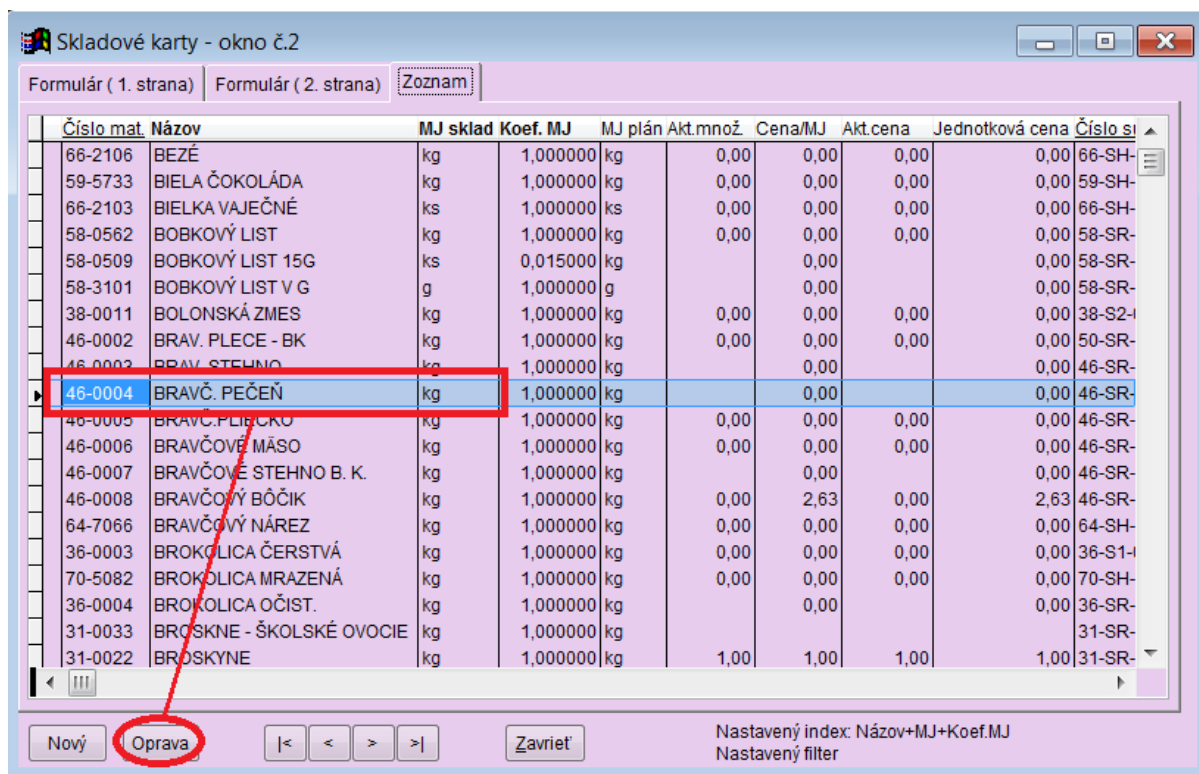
Skladové karty - okno č.2

Formulár ( 1. strana) | Formulár ( 2. strana) | Zoznam

| Číslo mat. | Názov | MJ sklad | Koef. MJ | MJ plán | Akt.množ. | Cena/MJ | Akt.cena | Jednotková cena | Číslo s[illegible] |
|---|---|---|---|---|---|---|---|---|---|
| 66-2106 | BEZÉ | kg | 1,000000 | kg | 0,00 | 0,00 | 0,00 | 0,00 | 66-SH- |
| 59-5733 | BIELA ČOKOLÁDA | kg | 1,000000 | kg | 0,00 | 0,00 | 0,00 | 0,00 | 59-SH- |
| 66-2103 | BIELKA VAJEČNÉ | ks | 1,000000 | ks | 0,00 | 0,00 | 0,00 | 0,00 | 66-SH- |
| 58-0562 | BOBKOVÝ LIST | kg | 1,000000 | kg | 0,00 | 0,00 | 0,00 | 0,00 | 58-SR- |
| 58-0509 | BOBKOVÝ LIST 15G | ks | 0,015000 | kg | | 0,00 | | 0,00 | 58-SR- |
| 58-3101 | BOBKOVÝ LIST V G | g | 1,000000 | g | | 0,00 | | 0,00 | 58-SR- |
| 38-0011 | BOLONSKÁ ZMES | kg | 1,000000 | kg | 0,00 | 0,00 | 0,00 | 0,00 | 38-S2- |
| 46-0002 | BRAV. PLECE - BK | kg | 1,000000 | kg | 0,00 | 0,00 | 0,00 | 0,00 | 50-SR- |
| 46-0003 | BRAV. STEHNO | kg | 1,000000 | kg | | 0,00 | | 0,00 | 46-SR- |
| 46-0004 | BRAVČ. PEČEŇ | kg | 1,000000 | kg | | 0,00 | | 0,00 | 46-SR- |
| 46-0005 | BRAVČ.PLIECKO | kg | 1,000000 | kg | 0,00 | 0,00 | 0,00 | 0,00 | 46-SR- |
| 46-0006 | BRAVČOVÉ MÄSO | kg | 1,000000 | kg | 0,00 | 0,00 | 0,00 | 0,00 | 46-SR- |
| 46-0007 | BRAVČOVÉ STEHNO B. K. | kg | 1,000000 | kg | | 0,00 | | 0,00 | 46-SR- |
| 46-0008 | BRAVČOVÝ BÔČIK | kg | 1,000000 | kg | 0,00 | 2,63 | 0,00 | 2,63 | 46-SR- |
| 64-7066 | BRAVČOVÝ NÁREZ | kg | 1,000000 | kg | 0,00 | 0,00 | 0,00 | 0,00 | 64-SH- |
| 36-0003 | BROKOLICA ČERSTVÁ | kg | 1,000000 | kg | 0,00 | 0,00 | 0,00 | 0,00 | 36-S1- |
| 70-5082 | BROKOLICA MRAZENÁ | kg | 1,000000 | kg | 0,00 | 0,00 | 0,00 | 0,00 | 70-SH- |
| 36-0004 | BROKOLICA OČIST. | kg | 1,000000 | kg | | 0,00 | | 0,00 | 36-SR- |
| 31-0033 | BROSKNE - ŠKOLSKÉ OVOCIE | kg | 1,000000 | kg | | | | | 31-SR- |
| 31-0022 | BROSKYNE | kg | 1,000000 | kg | 1,00 | 1,00 | 1,00 | 1,00 | 31-SR- |

Nový | Oprava | |< | < | > | >| | Zavrieť

Nastavený index: Názov+MJ+Koef.MJ
Nastavený filter